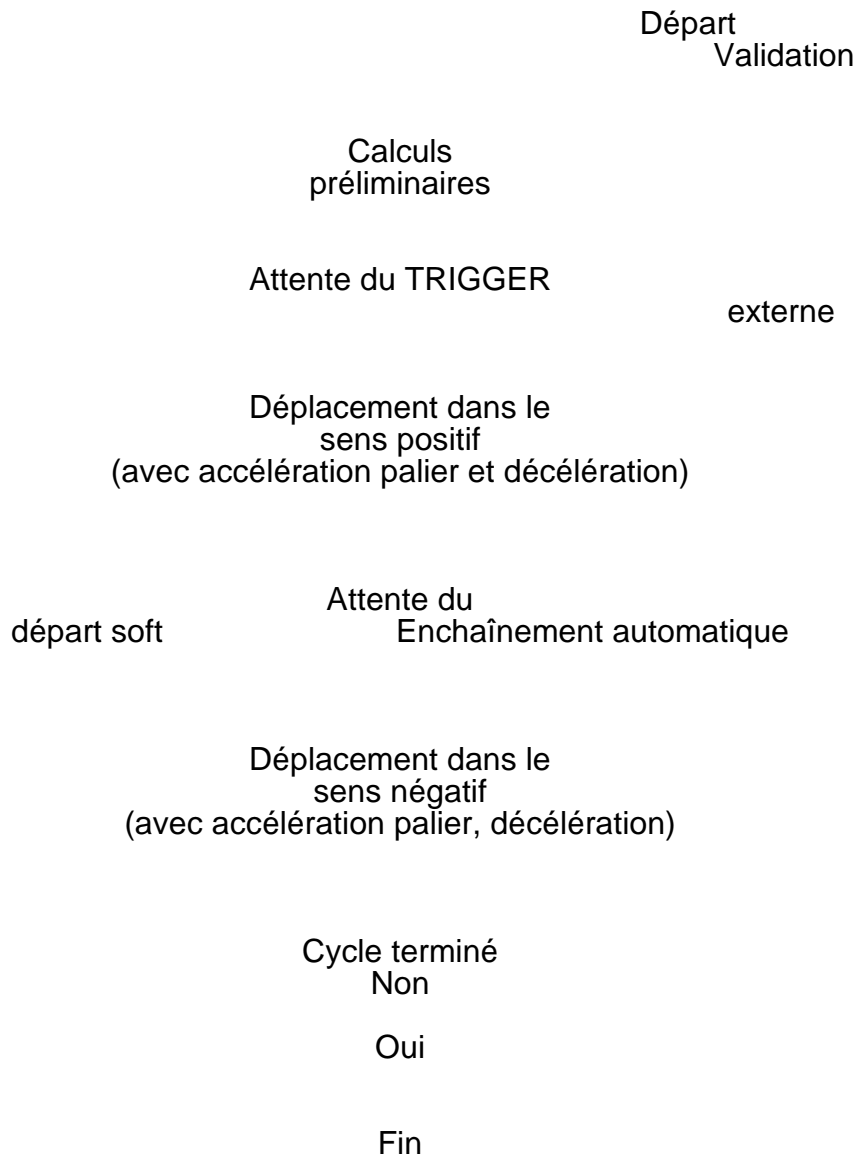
Départ
Validation

Calculs préliminaires

Attente du TRIGGER
externe

Déplacement dans le sens positif (avec accélération palier et décélération)

Attente du
départ soft
Enchaînement automatique

Déplacement dans le sens négatif (avec accélération palier, décélération)

Cycle terminé
Non

Oui

Fin